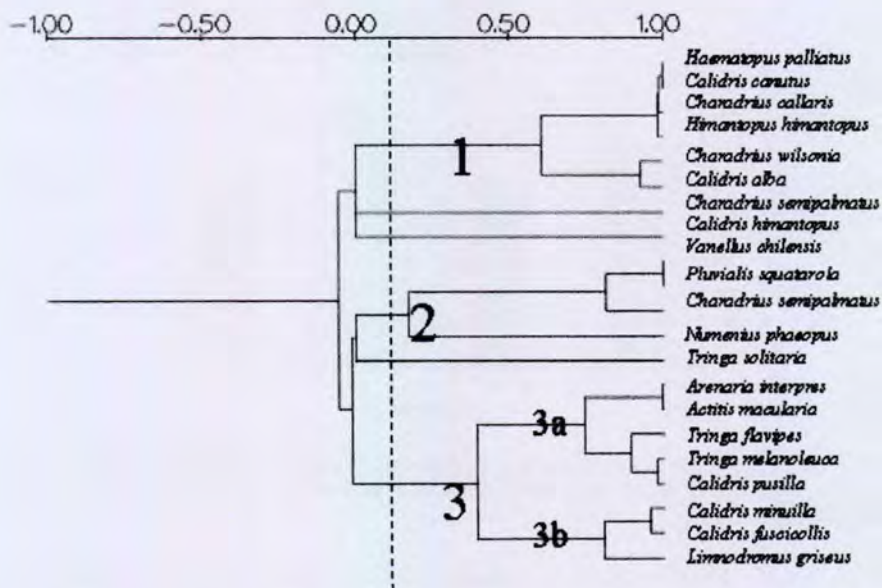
-1.00 -0.50 0.00 0.50 1.00

Haematopus palliatus
Calidris canutus
Charadrius collaris
Himantopus himantopus
Charadrius wilsonia
Calidris alba
Charadrius semipalmatus
Calidris himantopus
Vanellus chilensis
Pluvialis squatarola
Charadrius semipalmatus
Numenius phaeopus
Tringa solitaria
Arenaria interpres
Actitis macularia
Tringa flavipes
Tringa melanoleuca
Calidris pusilla
Calidris minutilla
Calidris fuscicollis
Limnodromus griseus

1
2
3
3a
3b